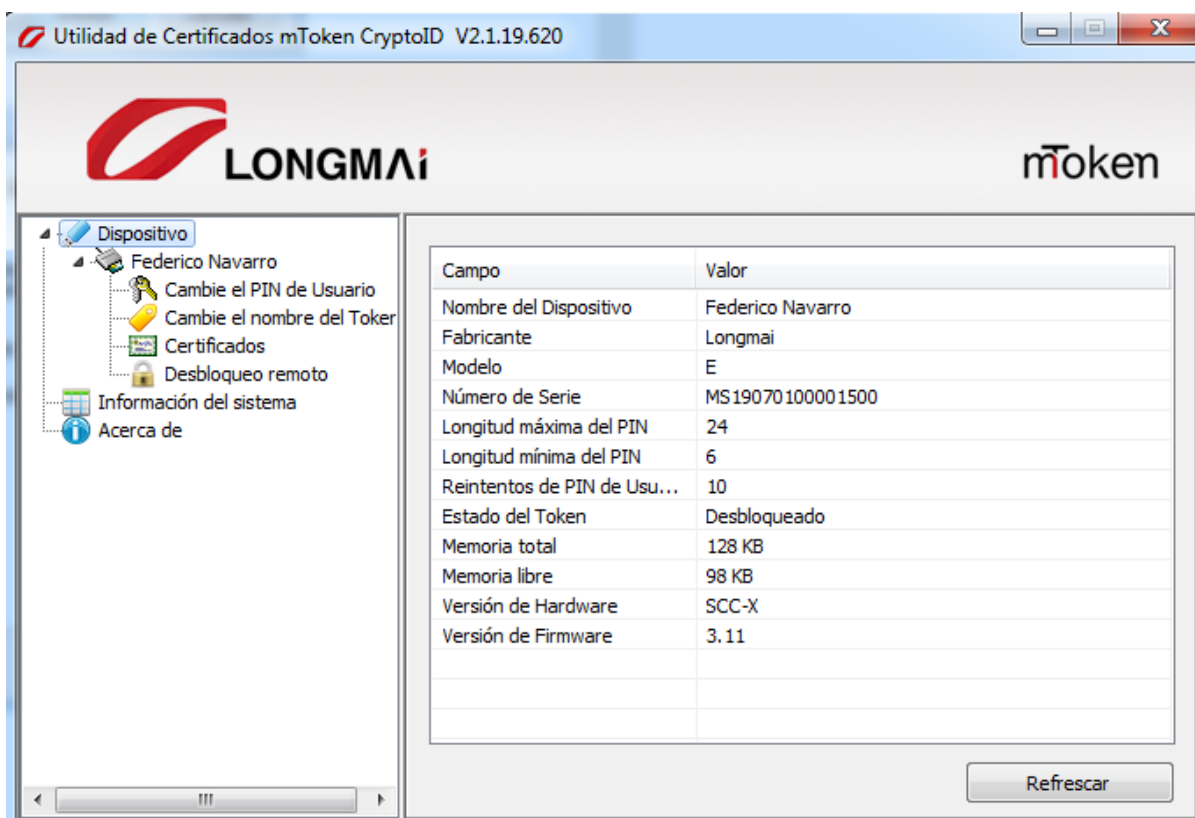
Utilidad de Certificados mToken CryptoID V2.1.19.620

LONGMAi

mToken

Dispositivo
Federico Navarro
Cambie el PIN de Usuario
Cambie el nombre del Toker
Certificados
Desbloqueo remoto
Información del sistema
Acerca de

III

| Campo | Valor |
|---|---|
| Nombre del Dispositivo | Federico Navarro |
| Fabricante | Longmai |
| Modelo | E |
| Número de Serie | MS19070100001500 |
| Longitud máxima del PIN | 24 |
| Longitud mínima del PIN | 6 |
| Reintentos de PIN de Usu... | 10 |
| Estado del Token | Desbloqueado |
| Memoria total | 128 KB |
| Memoria libre | 98 KB |
| Versión de Hardware | SCC-X |
| Versión de Firmware | 3.11 |

Refrescar